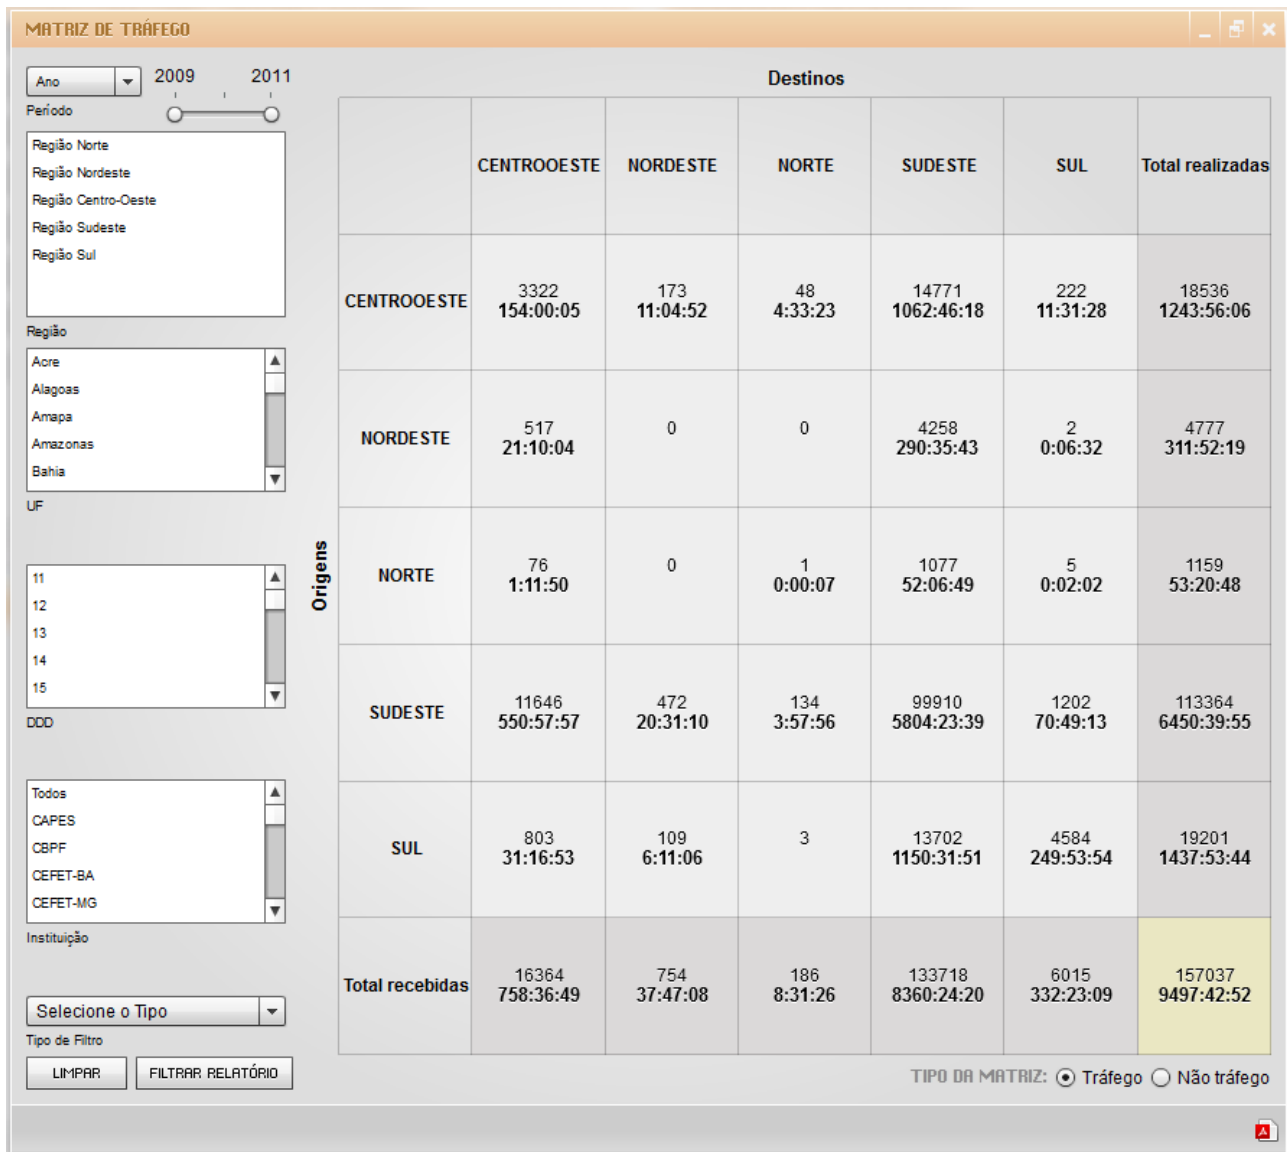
MATRIZ DE TRÁFEGO

Ano
2009 2011
Período

Região Norte
Região Nordeste
Região Centro-Oeste
Região Sudeste
Região Sul
Região

Acre
Alagoas
Amapa
Amazonas
Bahia
UF

11
12
13
14
15
DDD

Todos
CAPES
CBPF
CEFET-BA
CEFET-MG
Instituição

Selecione o Tipo
Tipo de Filtro

LIMPAR
FILTRAR RELATÓRIO

Destinos

Origens

| | CENTROOESTE | NORDESTE | NORTE | SUDESTE | SUL | Total realizadas |
|---|---|---|---|---|---|---|
| CENTROOESTE | 3322 154:00:05 | 173 11:04:52 | 48 4:33:23 | 14771 1062:46:18 | 222 11:31:28 | 18536 1243:56:06 |
| NORDESTE | 517 21:10:04 | 0 | 0 | 4258 290:35:43 | 2 0:06:32 | 4777 311:52:19 |
| NORTE | 76 1:11:50 | 0 | 1 0:00:07 | 1077 52:06:49 | 5 0:02:02 | 1159 53:20:48 |
| SUDESTE | 11646 550:57:57 | 472 20:31:10 | 134 3:57:56 | 99910 5804:23:39 | 1202 70:49:13 | 113364 6450:39:55 |
| SUL | 803 31:16:53 | 109 6:11:06 | 3 | 13702 1150:31:51 | 4584 249:53:54 | 19201 1437:53:44 |
| Total recebidas | 16364 758:36:49 | 754 37:47:08 | 186 8:31:26 | 133718 8360:24:20 | 6015 332:23:09 | 157037 9497:42:52 |

TIPO DA MATRIZ: Tráfego Não tráfego